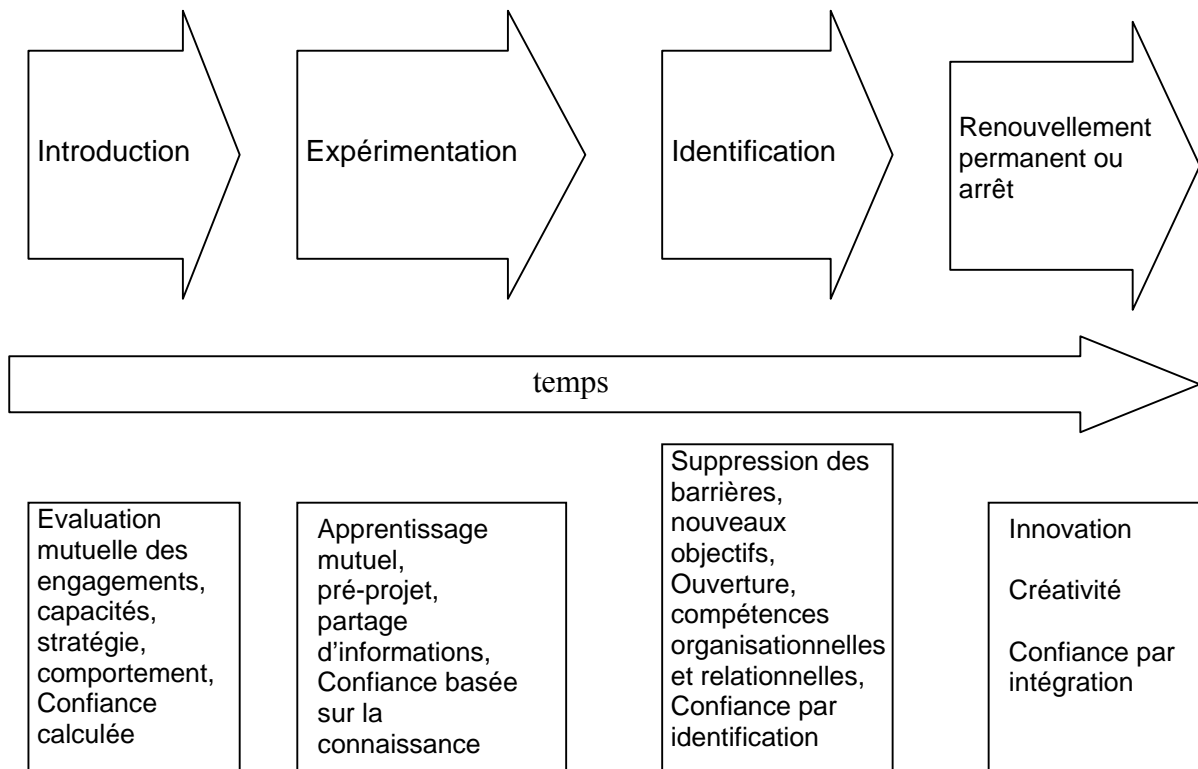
Introduction

Expérimentation

Identification

Renouvellement permanent ou arrêt

temps

Evaluation mutuelle des engagements, capacités, stratégie, comportement, Confiance calculée

Apprentissage mutuel, pré-projet, partage d'informations, Confiance basée sur la connaissance

Suppression des barrières, nouveaux objectifs, Ouverture, compétences organisationnelles et relationnelles, Confiance par identification

Innovation

Créativité

Confiance par intégration